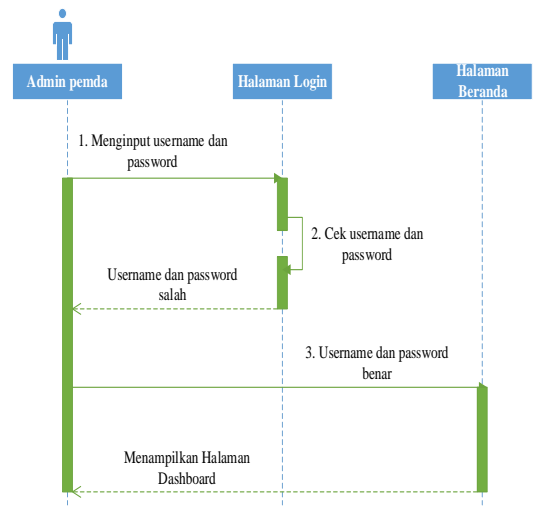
Admin pemda

Halaman Login

Halaman Beranda

1. Menginput username dan password

2. Cek username dan password

Username dan password salah

3. Username dan password benar

Menampilkan Halaman Dashboard